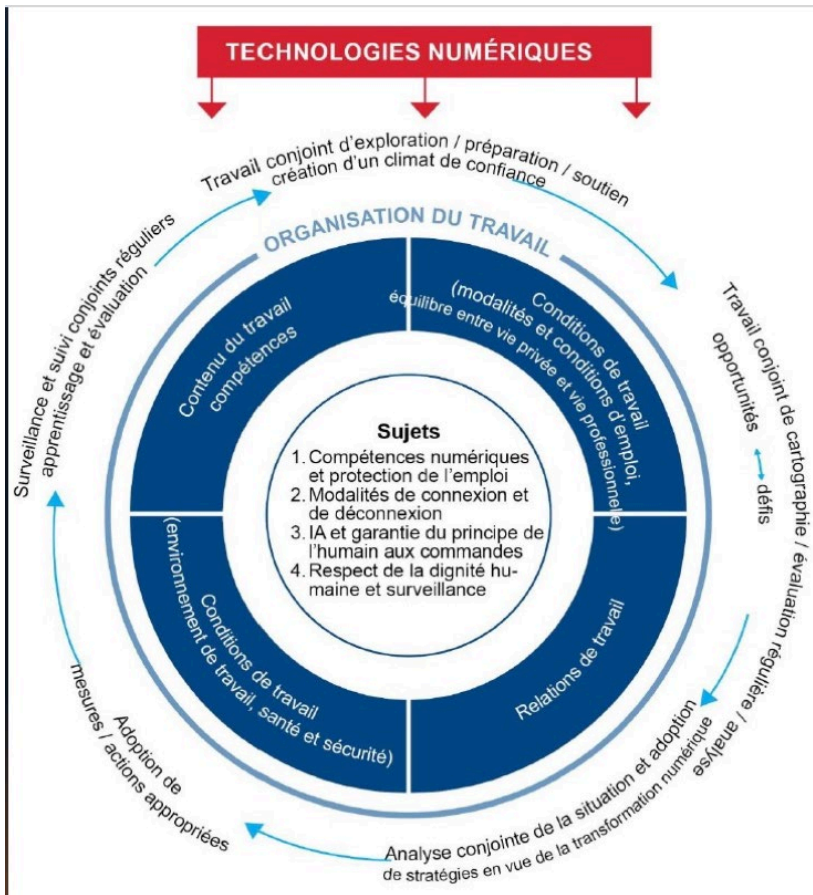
TECHNOLOGIES NUMÉRIQUES

Travail conjoint d'exploration / préparation / soutien création d'un climat de confiance

Travail conjoint de cartographie / évaluation régulière / analyse
opportunités ⟷ défis

Analyse conjointe de la situation et adoption de stratégies en vue de la transformation numérique

Adoption de mesures / actions appropriées

Surveillance et suivi conjoints réguliers apprentissage et évaluation

ORGANISATION DU TRAVAIL

Contenu du travail compétences

Conditions de travail (modalités et conditions d'emploi, équilibre entre vie privée et vie professionnelle)

Relations de travail

Conditions de travail (environnement de travail, santé et sécurité)

Sujets
1. Compétences numériques et protection de l'emploi
2. Modalités de connexion et de déconnexion
3. IA et garantie du principe de l'humain aux commandes
4. Respect de la dignité humaine et surveillance